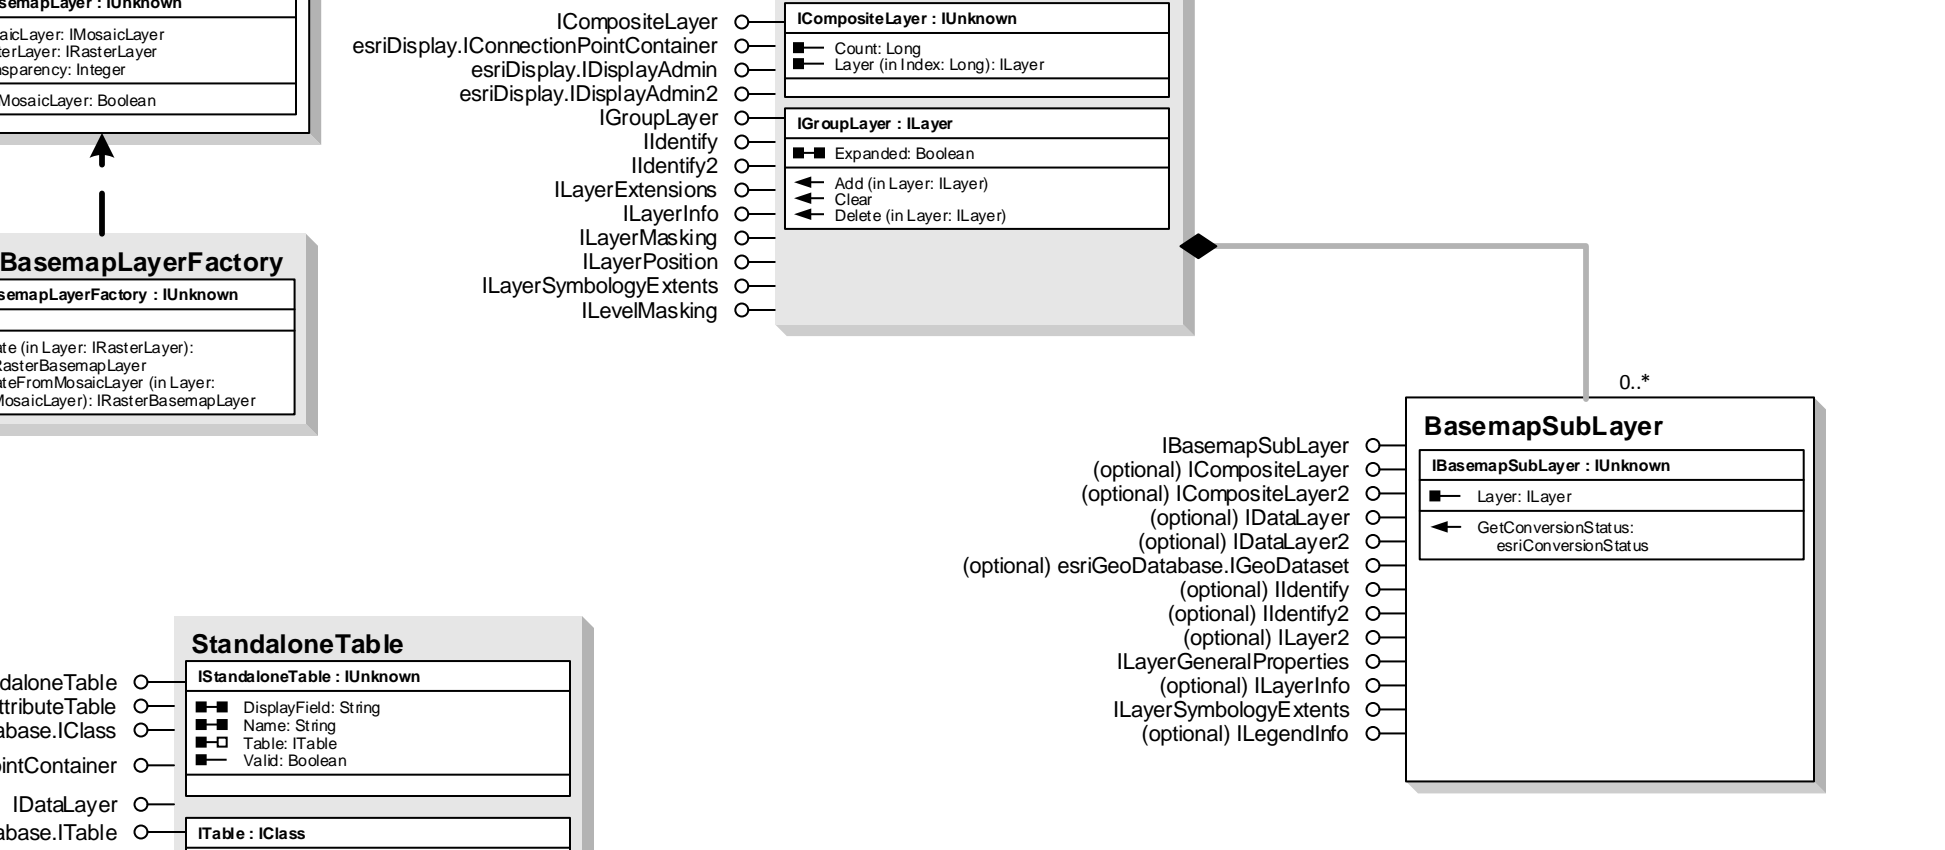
semapLayer : IUnknown

aicLayer: IMosaicLayer
terLayer: IRasterLayer
sparency: Integer

MosaicLayer: Boolean

BasemapLayerFactory

semapLayerFactory : IUnknown

te (in Layer: IRasterLayer): RasterBasemapLayer
teFromMosaicLayer (in Layer: MosaicLayer): IRasterBasemapLayer

ICompositeLayer
esriDisplay.IConnectionPointContainer
esriDisplay.IDisplayAdmin
esriDisplay.IDisplayAdmin2
IGroupLayer
IIdentify
IIdentify2
ILayerExtensions
ILayerInfo
ILayerMasking
ILayerPosition
ILayerSymbologyExtents
ILevelMasking

ICompositeLayer : IUnknown

Count: Long
Layer (in Index: Long): ILayer

IGroupLayer : ILayer

Expanded: Boolean

Add (in Layer: ILayer)
Clear
Delete (in Layer: ILayer)

0..*

BasemapSubLayer

IBasemapSubLayer
(optional) ICompositeLayer
(optional) ICompositeLayer2
(optional) IDataLayer
(optional) IDataLayer2
(optional) esriGeoDatabase.IGeoDataset
(optional) IIdentify
(optional) IIdentify2
(optional) ILayer2
ILayerGeneralProperties
(optional) ILayerInfo
ILayerSymbologyExtents
(optional) ILegendInfo

IBasemapSubLayer : IUnknown

Layer: ILayer

GetConversionStatus: esriConversionStatus

StandaloneTable

daloneTable
ttributeTable
abase.IClass
intContainer
IDataLayer
abase.ITable

IStandaloneTable : IUnknown

DisplayField: String
Name: String
Table: ITable
Valid: Boolean

ITable : IClass